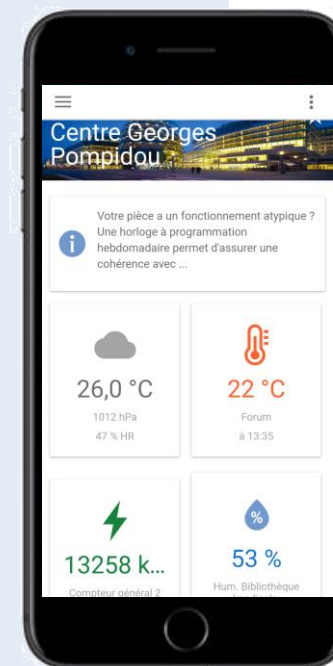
Centre Georges Pompidou

Votre pièce a un fonctionnement atypique ? Une horloge à programmation hebdomadaire permet d'assurer une cohérence avec ...

26,0 °C
1012 hPa
47 % HR

22 °C
Forum
à 13:35

13258 k...
Compteur général 2

53 %
Hum. Bibliothèque
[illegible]